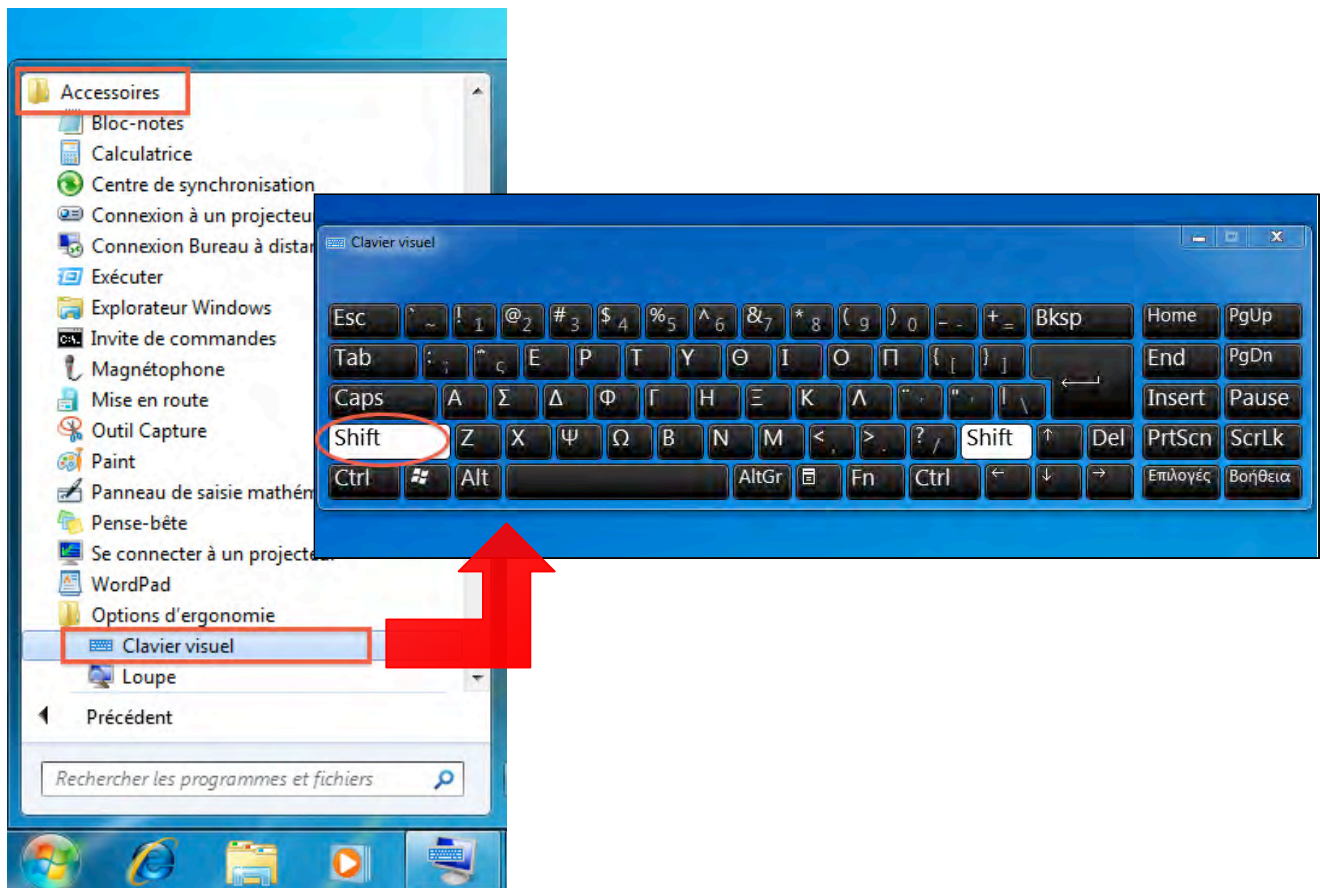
Accessoires
Bloc-notes
Calculatrice
Centre de synchronisation
Connexion à un projecteu
Connexion Bureau à distan
Exécuter
Explorateur Windows
Invite de commandes
Magnétophone
Mise en route
Outil Capture
Paint
Panneau de saisie mathém
Pense-bête
Se connecter à un projecteu
WordPad
Options d'ergonomie
Clavier visuel
Loupe
Précédent
Rechercher les programmes et fichiers

Clavier visuel

Esc ` ~ ! 1 @ 2 # 3 $ 4 % 5 ^ 6 & 7 * 8 ( 9 ) 0 - - + = Bksp Home PgUp
Tab : ; ¨ ς Ε Ρ Τ Υ Θ Ι Ο Π { [ } ] End PgDn
Caps Α Σ Δ Φ Γ Η Ξ Κ Λ ¨ ΄ " ' | \ Insert Pause
Shift Ζ Χ Ψ Ω Β Ν Μ < , > . ? / Shift ↑ Del PrtScn ScrLk
Ctrl Alt AltGr Fn Ctrl ← ↓ → Επιλογές Βοήθεια